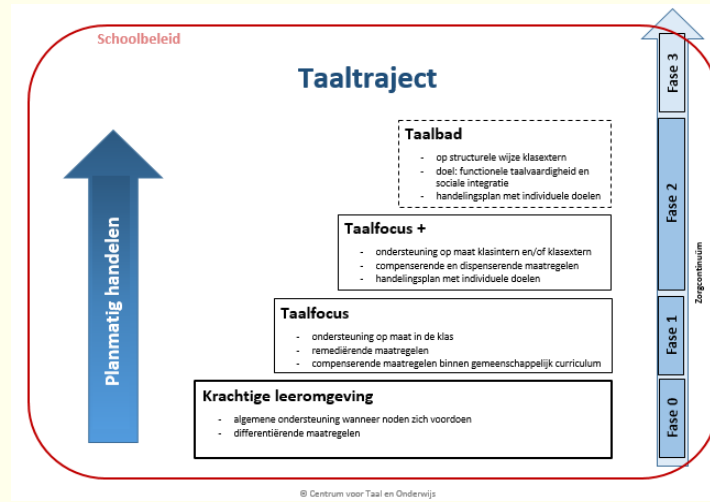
Schoolbeleid

Taaltraject

Planmatig handelen

Taalbad
- op structurele wijze klasextern
- doel: functionele taalvaardigheid en sociale integratie
- handelingsplan met individuele doelen

Taalfocus +
- ondersteuning op maat klasintern en/of klasextern
- compenserende en dispenserende maatregelen
- handelingsplan met individuele doelen

Taalfocus
- ondersteuning op maat in de klas
- remediërende maatregelen
- compenserende maatregelen binnen gemeenschappelijk curriculum

Krachtige leeromgeving
- algemene ondersteuning wanneer noden zich voordoen
- differentiërende maatregelen

Fase 3

Fase 2

Fase 1

Fase 0

Zorgcontinuüm

© Centrum voor Taal en Onderwijs